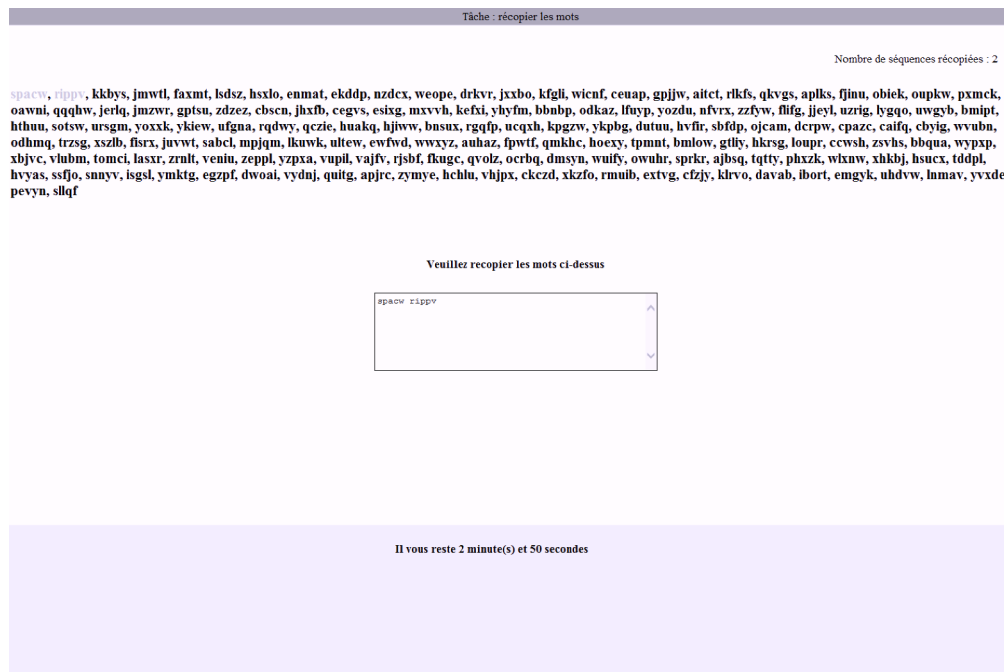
Tâche : récopier les mots

Nombre de séquences récopiées : 2

spacw, rippv, kkbys, jmwtl, faxmt, lsdsz, hsxlo, enmat, ekddp, nzdcx, weope, drkvr, jxxbo, kfgli, wicnf, ceuap, gpjjw, aitct, rlkfs, qkvgs, aplks, fjinu, obiek, oupkw, pxmck, oawni, qqqhw, jerlq, jmzwr, gptsu, zdzez, cbscn, jhxfb, cegvs, esixg, mxvvh, kefxi, yhyfm, bbnbp, odkaz, lfuyp, yozdu, nfvrx, zzfyw, flifg, jjeyl, uzrig, lygqo, uwgyb, bmipt, hthuu, sotsw, ursgm, yoxxk, ykiew, ufgna, rqdwy, qczie, huakq, hjiww, bnsux, rgqfp, ucqxh, kpgzw, ykpbg, dutuu, hvfir, sbfdp, ojcam, dcrpw, cpazc, caifq, cbyig, wvubn, odhmq, trzsg, xszlb, fisrx, juvwt, sabcl, mpjqm, lkuwk, ultew, ewfwd, wwxyz, auhaz, fpwtf, qmkhc, hoexy, tpmnt, bmlow, gtliy, hkrsg, loupr, ccwsh, zsvhs, bbqua, wypxp, xbjvc, vlubm, tomci, lasxr, zrnlt, veniu, zeppl, yzpxa, vupil, vajfv, rjsbf, fkugc, qvolz, ocrbq, dmsyn, wuify, owuhr, sprkr, ajbsq, tqtty, phxzk, wlxnw, xhkbj, hsucx, tddpl, hvyas, ssfjo, snnyv, isgsl, ymktg, egzpf, dwoai, vydnj, quitg, apjrc, zymye, hchlu, vhjpx, ckczd, xkzfo, rmuib, extvg, cfzjy, klrvo, davab, ibort, emgyk, uhdvw, lnmav, yvxde, pevyn, sllqf

Veuillez recopier les mots ci-dessus

spacw rippv

Il vous reste 2 minute(s) et 50 secondes